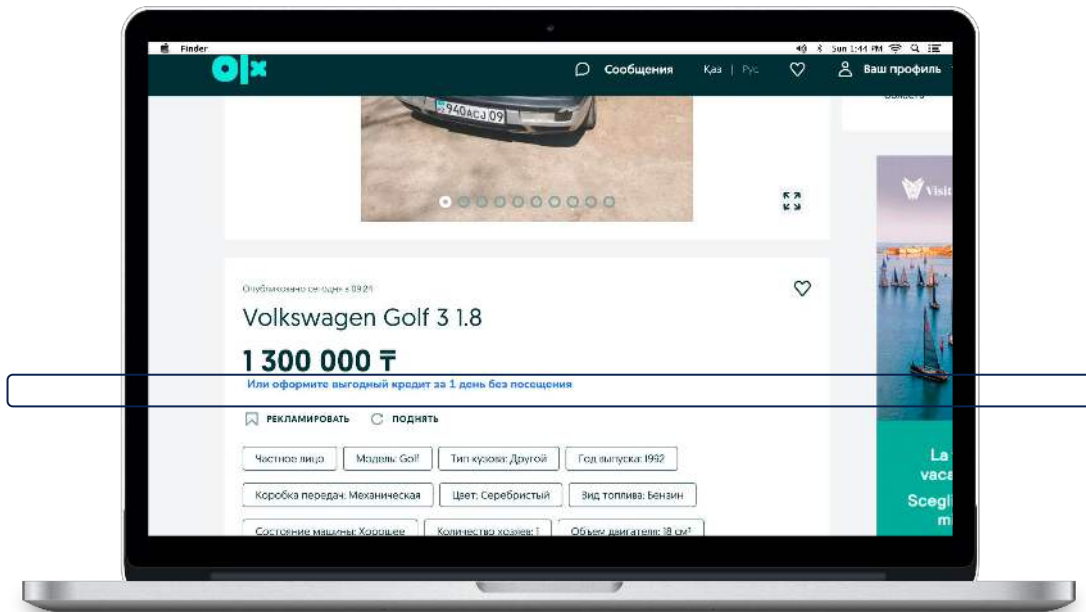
Finder

Sun 1:44 PM

olx

Сообщения Қаз | Рус

Ваш профиль

940ACJ 09

Опубликовано сегодня в 09:21

Volkswagen Golf 3 1.8

1 300 000 ₸

Или оформите выгодный кредит за 1 день без посещения

РЕКЛАМИРОВАТЬ ПОДНЯТЬ

Частное лицо

Модель: Golf

Тип кузова: Другой

Год выпуска: 1992

Коробка передач: Механическая

Цвет: Серебристый

Вид топлива: Бензин

Состояние машины: Хорошее

Количество хозяев: 1

Объем двигателя: 18 см³

Visit

La
vaca
Scegli
m